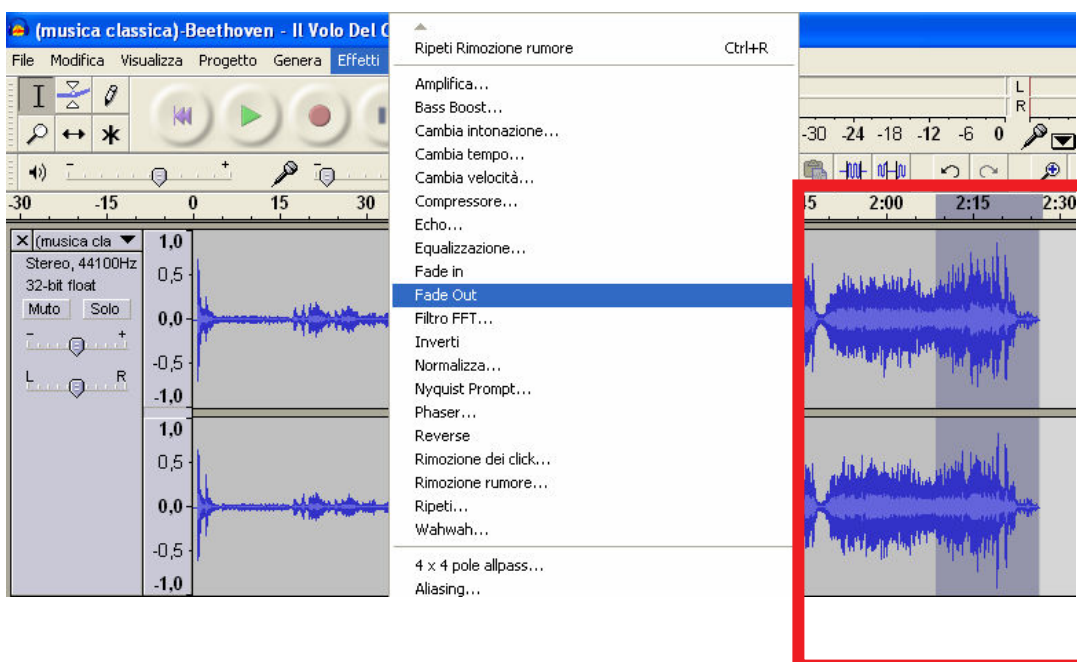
(musica classica)-Beethoven - Il Volo Del C

File Modifica Visualizza Progetto Genera Effetti

Ripeti Rimozione rumore Ctrl+R

Amplifica...
Bass Boost...
Cambia intonazione...
Cambia tempo...
Cambia velocità...
Compressore...
Echo...
Equalizzazione...
Fade in
Fade Out
Filtro FFT...
Inverti
Normalizza...
Nyquist Prompt...
Phaser...
Reverse
Rimozione dei click...
Rimozione rumore...
Ripeti...
Wahwah...

4 x 4 pole allpass...
Aliasing...

L
R
-30 -24 -18 -12 -6 0

-30 -15 0 15 30
5 2:00 2:15 2:30

X (musica cla
Stereo, 44100Hz
32-bit float
Muto Solo
L R

1,0
0,5
0,0
-0,5
-1,0
1,0
0,5
0,0
-0,5
-1,0